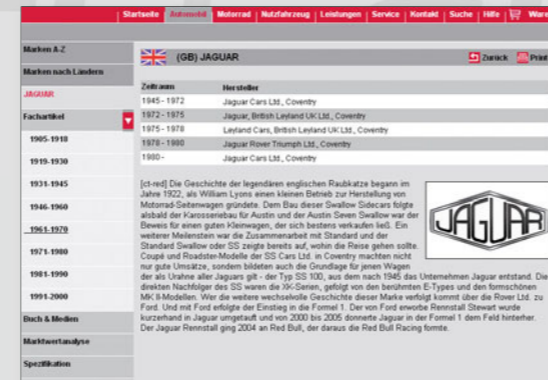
Startseite | Automobil | Motorrad | Nutzfahrzeug | Leistungen | Service | Kontakt | Suche | Hilfe

Marken A-Z
Marken nach Ländern
JAGUAR
Fachartikel
1905-1918
1919-1930
1931-1945
1946-1960
1961-1970
1971-1980
1981-1990
1991-2000
Buch & Medien
Marktwertanalyse
Spezifikation

(GB) JAGUAR

Zurück Print

| Zeitraum | Hersteller |
|---|---|
| 1945 - 1972 | Jaguar Cars Ltd., Coventry |
| 1972 - 1975 | Jaguar Cars, British Leyland UK Ltd., Coventry |
| 1975 - 1978 | Leyland Cars, British Leyland UK Ltd., Coventry |
| 1978 - 1980 | Jaguar Rover Triumph Ltd., Coventry |
| 1980 - | Jaguar Cars Ltd., Coventry |

JAGUAR

[ct-red] Die Geschichte der legendären englischen Raubkatze begann im Jahre 1922, als William Lyons einen kleinen Betrieb zur Herstellung von Motorrad-Seitenwagen gründete. Dem Bau dieser Swallow Sidecars folgte alsbald der Karosseriebau für Austin und der Austin Seven Swallow war der Beweis für einen guten Kleinwagen, der sich bestens verkaufen ließ. Ein weiterer Meilenstein war die Zusammenarbeit mit Standard und der Standard Swallow oder SS zeigte bereits auf, wohin die Reise gehen sollte. Coupé und Roadster-Modelle der SS Cars Ltd. in Coventry machten nicht nur gute Umsätze, sondern bildeten auch die Grundlage für jenen Wagen der als Urahne aller Jaguars gilt - der Typ SS 100, aus dem nach 1945 das Unternehmen Jaguar entstand. Die direkten Nachfolger des SS waren die XK-Serien, gefolgt von den berühmten E-Types und den formschönen MK II-Modellen. Wie die weitere wechselvolle Geschichte dieser Marke verläuft kommt über die Rover Ltd. zu Ford. Und mit Ford erfolgte der Einstieg in die Formel 1. Der von Ford erworbene Rennstall Stewart wurde kurzerhand in Jaguar umgetauft und von 2000 bis 2005 donnerte Jaguar in der Formel 1 dem Feld hinterher. Der Jaguar Rennstall ging 2004 an Red Bull, der daraus die Red Bull Racing formte.